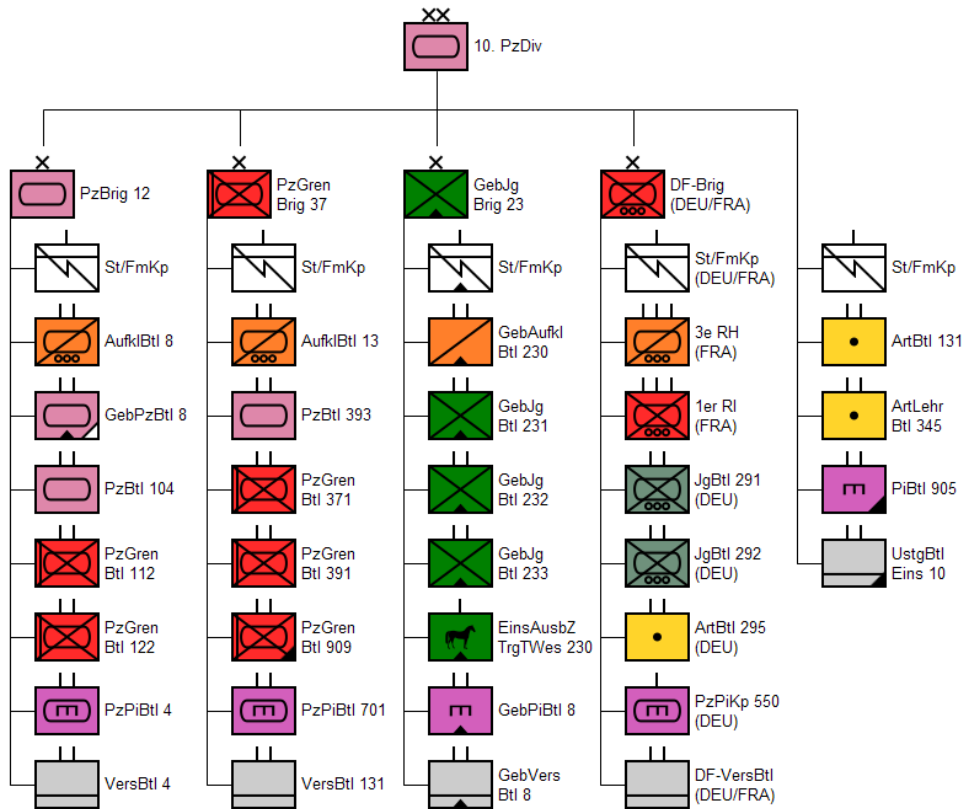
10. PzDiv

PzBrig 12
St/FmKp
AufklBtl 8
GebPzBtl 8
PzBtl 104
PzGren Btl 112
PzGren Btl 122
PzPiBtl 4
VersBtl 4

PzGren Brig 37
St/FmKp
AufklBtl 13
PzBtl 393
PzGren Btl 371
PzGren Btl 391
PzGren Btl 909
PzPiBtl 701
VersBtl 131

GebJg Brig 23
St/FmKp
GebAufkl Btl 230
GebJg Btl 231
GebJg Btl 232
GebJg Btl 233
EinsAusbZ TrgTWes 230
GebPiBtl 8
GebVers Btl 8

DF-Brig (DEU/FRA)
St/FmKp (DEU/FRA)
3e RH (FRA)
1er RI (FRA)
JgBtl 291 (DEU)
JgBtl 292 (DEU)
ArtBtl 295 (DEU)
PzPiKp 550 (DEU)
DF-VersBtl (DEU/FRA)

St/FmKp
ArtBtl 131
ArtLehr Btl 345
PiBtl 905
UstgBtl Eins 10